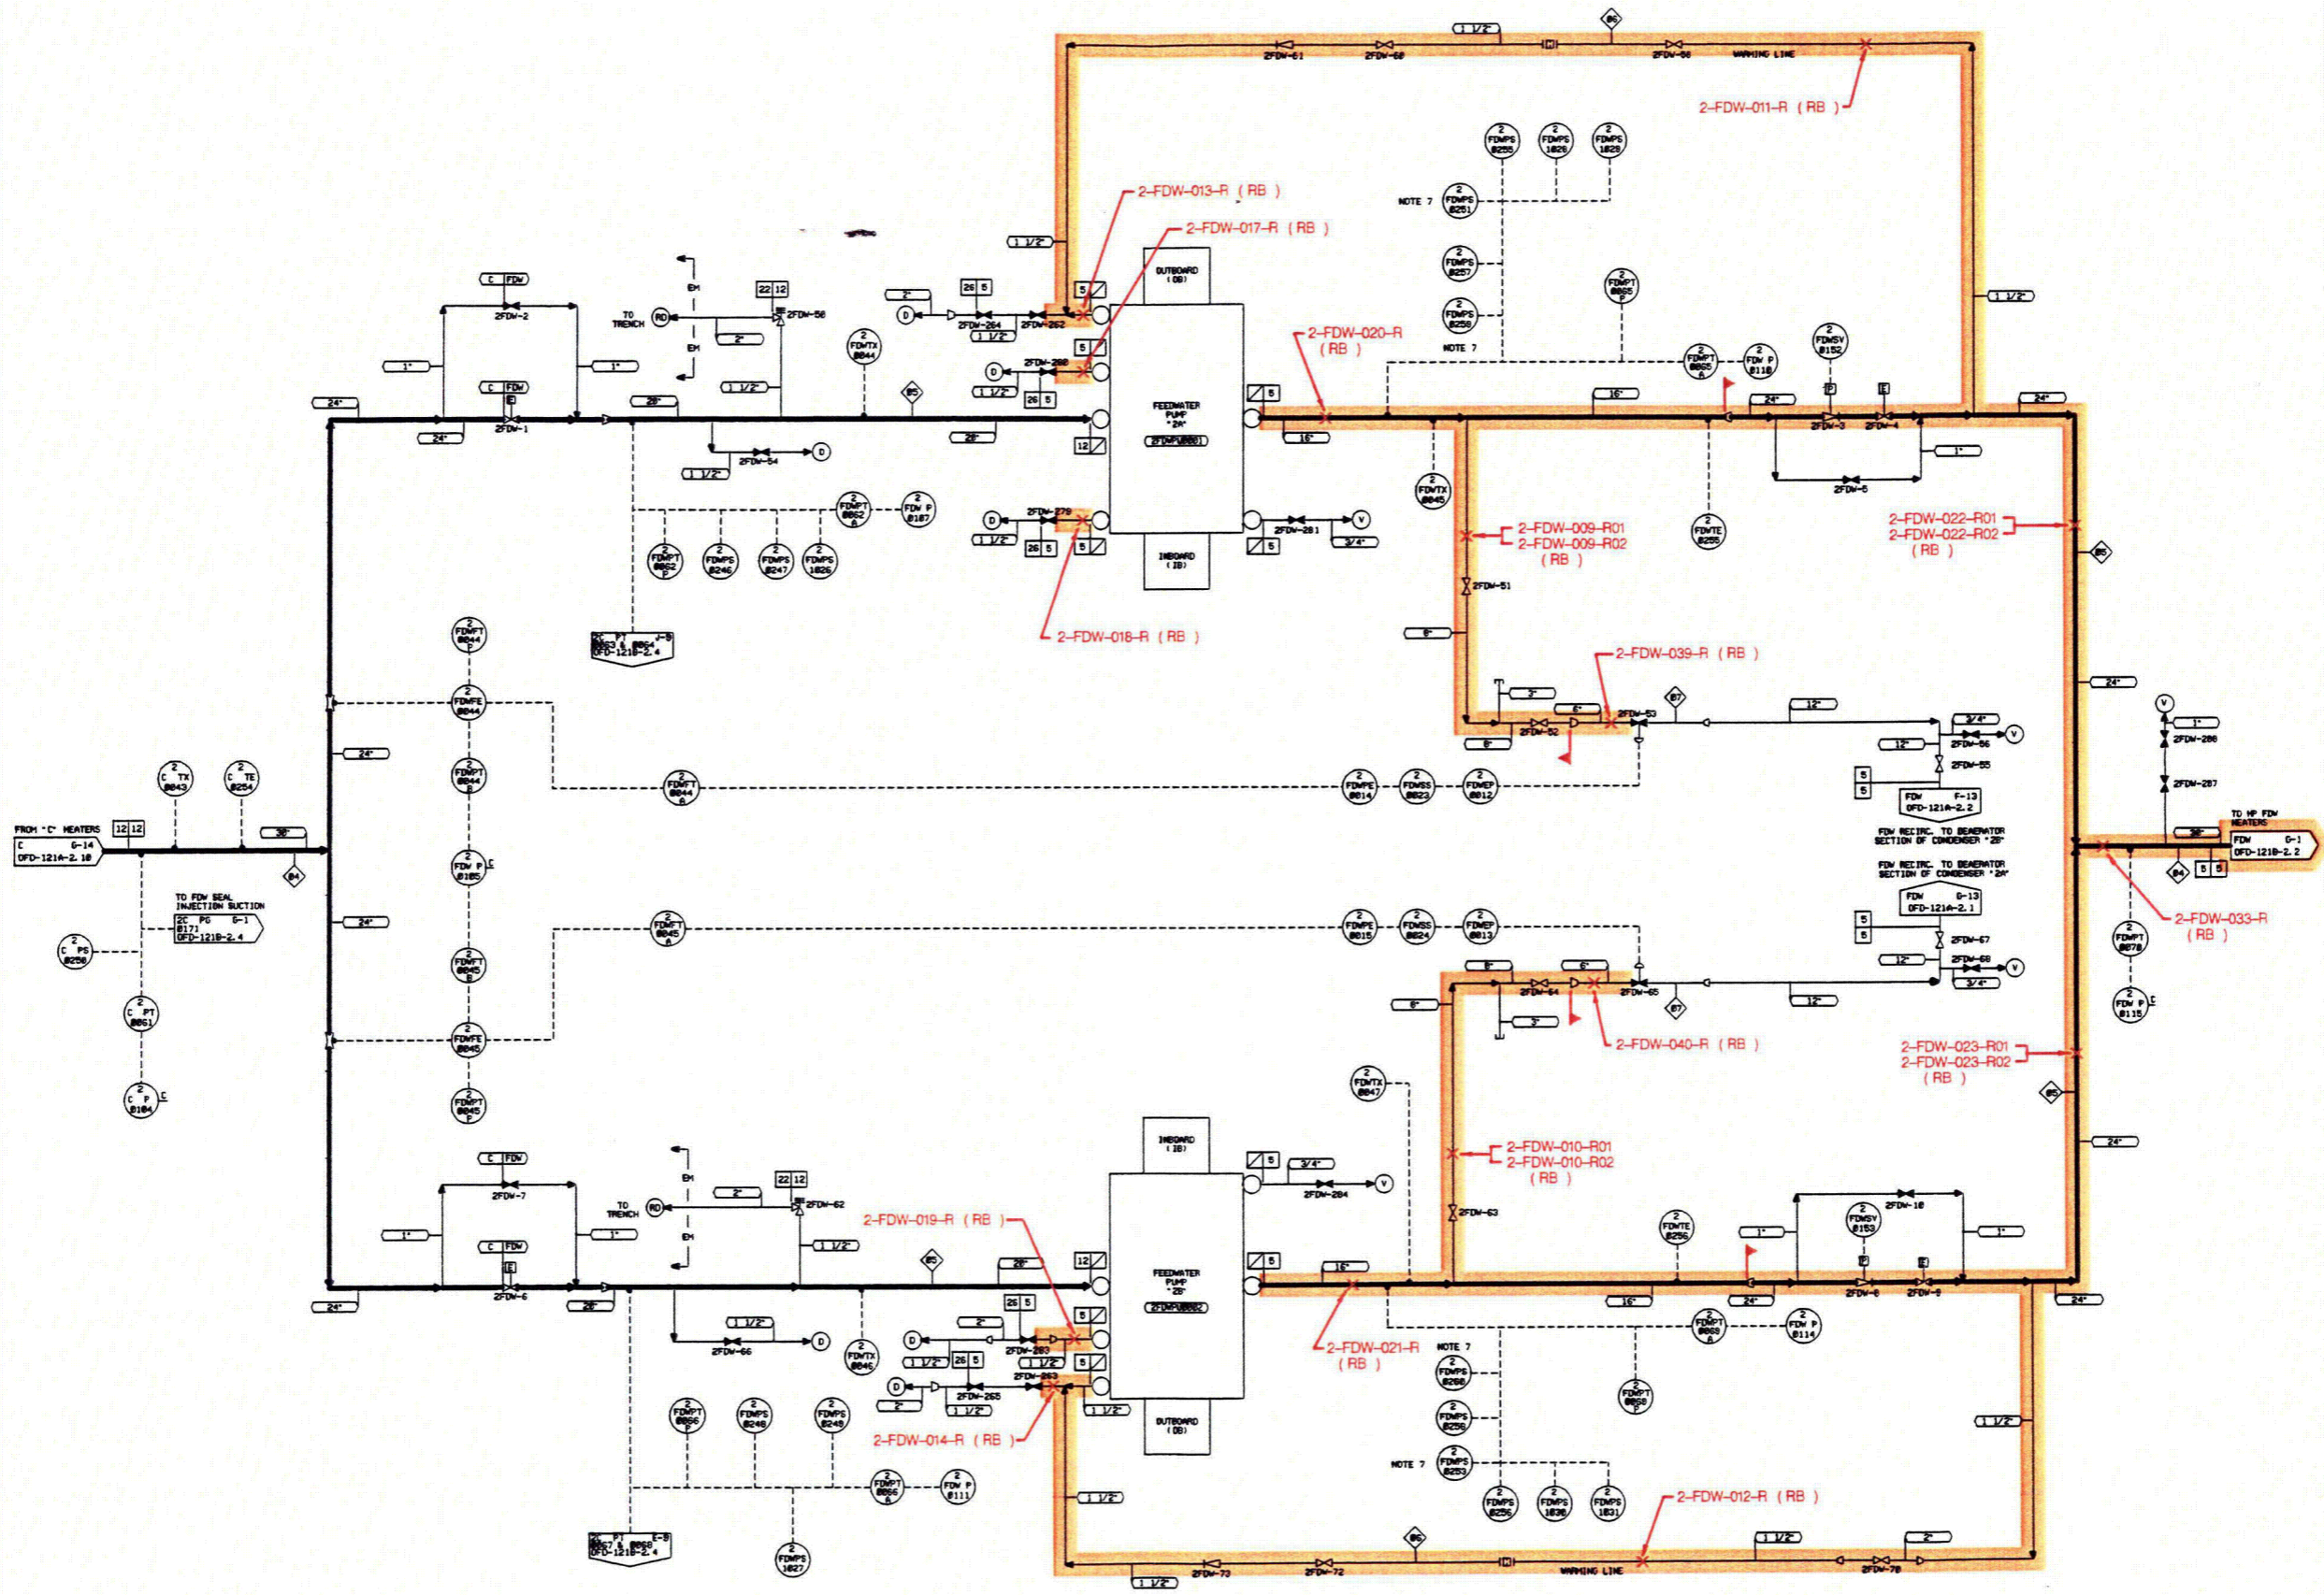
1 1/2"
2FDW-61
2FDW-60
2FDW-60
WARMING LINE
2-FDW-011-R (RB)
2 FDWPS 0255
2 FDWPS 1028
2 FDWPS 1029
2-FDW-013-R (RB)
2-FDW-017-R (RB)
NOTE 7
2 FDWPS 0251
2 FDWPS 0257
2 FDWPS 0258
NOTE 7
2 FDWPT 0065
1 1/2"
C FDW
2FDW-2
TO TRENCH
EM
EM
22 12
2FDW-56
2"
1"
1"
2 FDWTX 0044
1 1/2"
C FDW
24"
24"
28"
2FDW-1
28"
2"
26 5
2FDW-264
2FDW-262
1 1/2"
2FDW-280
1 1/2"
26 5
5
12
OUTBOARD (OB)
FEEDWATER PUMP "2A"
2FDWP0001
2-FDW-020-R (RB)
8
16"
16"
2 FDWTX 0045
2 FDWPT 0065 A
2 FDW P 0118
2 FDWSV 0152
24"
2FDW-3
2FDW-4
24"
1"
2FDW-5
2 FDWTE 0255
2FDW-54
1 1/2"
2 FDWPT 0062 A
2 FDW P 0107
2 FDWPT 0062 P
2 FDWPS 0246
2 FDWPS 0247
2 FDWPS 1026
2FDW-279
1 1/2"
26 5
5
INBOARD (IB)
2FDW-281
3/4"
5
2-FDW-009-R01
2-FDW-009-R02
(RB)
2-FDW-022-R01
2-FDW-022-R02
(RB)
2FDW-51
2-FDW-018-R (RB)
2C PT 0063 & 0064 J-5 OFD-121B-2.4
6"
2 FDWPT 0044 P
2-FDW-039-R (RB)
3"
6"
2FDW-53
2FDW-52
8"
12"
3/4"
2FDW-56
12"
2FDW-55
2FDW-288
2FDW-287
24"
2 FDWFE 0044
24"
2 FDWPT 0044 B
2 FDWFT 0044 A
2 FDWPE 0014
2 FDWSS 0023
2 FDWEP 0012
5
5
FDW F-13 OFD-121A-2.2
FDW RECIRC. TO DEAERATOR SECTION OF CONDENSER "2B"
FDW RECIRC. TO DEAERATOR SECTION OF CONDENSER "2A"
FDW G-13 OFD-121A-2.1
5
5
2C TX 0043
2C TE 0254
FROM "C" HEATERS
12 12
C G-14 OFD-121A-2.10
30"
2 FDW P 0105
TO FDW SEAL INJECTION SUCTION
2C PG G-1 0171 OFD-121B-2.4
2C PS 0250
24"
2 FDWFT 0045 A
2 FDWPE 0015
2 FDWSS 0024
2 FDWEP 0013
2FDW-67
12"
2FDW-68
3/4"
2FDW-64
2FDW-65
6"
8"
6"
12"
3"
2-FDW-040-R (RB)
2-FDW-033-R (RB)
TO HP FDW HEATERS
30"
FDW G-1 OFD-121B-2.2
2 FDWPT 0078
2 FDW P 0115
2C PT 0061
2C P 0104
2 FDWPT 0045 B
2 FDWFE 0045
2 FDWPT 0045 P
2-FDW-023-R01
2-FDW-023-R02
(RB)
2 FDWTX 0047
2-FDW-010-R01
2-FDW-010-R02
(RB)
2FDW-63
INBOARD (IB)
3/4"
2FDW-284
5
C FDW
2FDW-7
TO TRENCH
EM
EM
2"
22 12
2FDW-62
1"
1"
1 1/2"
C FDW
2-FDW-019-R (RB)
28"
12
FEEDWATER PUMP "2B"
2FDWP0002
5
16"
2FDW-6
24"
28"
1 1/2"
2FDW-66
2 FDWTX 0046
2"
2FDW-283
1 1/2"
26 5
1 1/2"
2FDW-285
2FDW-263
2"
1 1/2"
1 1/2"
5
26 5
OUTBOARD (OB)
2-FDW-014-R (RB)
2-FDW-021-R (RB)
NOTE 7
2 FDWPS 0260
2 FDWPS 0259
2 FDWPS 0253
NOTE 7
2 FDWPT 0068 A
2 FDW P 0114
2 FDWPT 0068
2 FDWTE 0256
2 FDWSV 0153
2FDW-10
1"
1"
16"
24"
2FDW-8
2FDW-9
24"
1 1/2"
2 FDWPT 0066
2 FDWPS 0248
2 FDWPS 0249
2 FDWPT 0066 A
2 FDW P 0111
2 FDWPS 0256
2 FDWPS 1030
2 FDWPS 1031
2-FDW-012-R (RB)
2C PT 0067 & 0068 E-8 OFD-121B-2.4
2 FDWPS 1027
1 1/2"
1 1/2"
2FDW-73
2FDW-72
WARMING LINE
1 1/2"
2"
2FDW-70